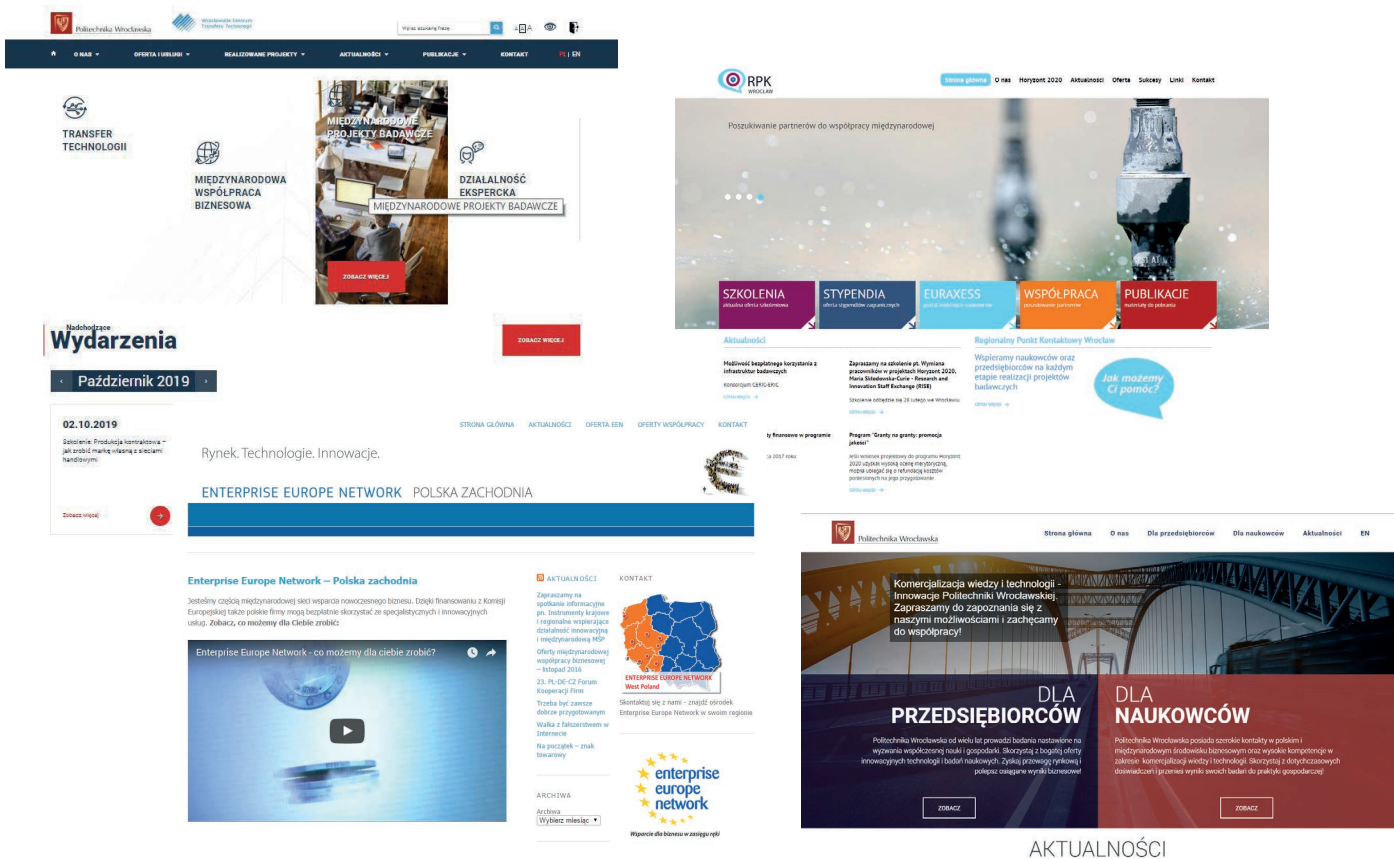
Politechnika Wrocławska

Wrocławskie Centrum Transferu Technologii

Wpisz szukaną frazę

O NAS ▾ OFERTA I USŁUGI ▾ REALIZOWANE PROJEKTY ▾ AKTUALNOŚCI ▾ PUBLIKACJE ▾ KONTAKT PL | EN

TRANSFER TECHNOLOGII

MIĘDZYNARODOWA WSPÓŁPRACA BIZNESOWA

MIĘDZYNARODOWE PROJEKTY BADAWCZE

DZIAŁALNOŚĆ EKSPERCKA

MIĘDZYNARODOWE PROJEKTY BADAWCZE

ZOBACZ WIĘCEJ

Nadchodzące Wydarzenia

ZOBACZ WIĘCEJ

Październik 2019

02.10.2019

Szkolenie: Produkcja kontraktowa – jak zrobić markę własną z sieciami handlowymi

Zobacz więcej

RPK WROCŁAW

Strona główna O nas Horyzont 2020 Aktualności Oferta Sukcesy Linki Kontakt

Poszukiwanie partnerów do współpracy międzynarodowej

SZKOLENIA aktualna oferta szkoleniowa

STYPENDIA oferta stypendiów zagranicznych

EURAXESS

WSPÓŁPRACA poszukiwanie partnerów

PUBLIKACJE materiały do pobrania

Aktualności

Możliwość bezpłatnego korzystania z infrastruktur badawczych

Konsorcjum CERIC-ERIC

czytaj więcej →

Zapraszamy na szkolenie pt. Wymiana pracowników w projektach Horyzont 2020, Maria Skłodowska-Curie - Research and Innovation Staff Exchange (RISE)

Szkolenie odbędzie się 28 lutego we Wrocławiu

czytaj więcej →

Regionalny Punkt Kontaktowy Wrocław

Wspieramy naukowców oraz przedsiębiorców na każdym etapie realizacji projektów badawczych

czytaj więcej →

Jak możemy Ci pomóc?

y finansowe w programie

a 2017 roku

Program "Granty na granty: promocja jakości"

Jeśli wniosek projektowy do programu Horyzont 2020 uzyska wysoką ocenę merytoryczną, można ubiegać się o refundację kosztów poniesionych na jego przygotowanie

czytaj więcej →

STRONA GŁÓWNA AKTUALNOŚCI OFERTA EEN OFERTY WSPÓŁPRACY KONTAKT

Rynek. Technologie. Innowacje.

ENTERPRISE EUROPE NETWORK POLSKA ZACHODNIA

Enterprise Europe Network – Polska zachodnia

Jesteśmy częścią międzynarodowej sieci wsparcia nowoczesnego biznesu. Dzięki finansowaniu z Komisji Europejskiej także polskie firmy mogą bezpłatnie skorzystać ze specjalistycznych i innowacyjnych usług. Zobacz, co możemy dla Ciebie zrobić:

Enterprise Europe Network - co możemy dla ciebie zrobić?

AKTUALNOŚCI

Zapraszamy na spotkanie informacyjne pn. Instrumenty krajowe i regionalne wspierające działalność innowacyjną i międzynarodową MŚP

Oferty międzynarodowej współpracy biznesowej – listopad 2016

23. PL-DE-CZ Forum Kooperacji Firm

Trzeba być zawsze dobrze przygotowanym

Walka z fałszerstwem w Internecie

Na początek – znak towarowy

ARCHIWA

Archiwa
Wybierz miesiąc

KONTAKT

ENTERPRISE EUROPE NETWORK West Poland

Skontaktuj się z nami - znajdź ośrodek Enterprise Europe Network w swoim regionie

enterprise europe network

Wsparcie dla biznesu w zasięgu ręki

Politechnika Wrocławska

Strona główna O nas Dla przedsiębiorców Dla naukowców Aktualności EN

Komercjalizacja wiedzy i technologii - Innowacje Politechniki Wrocławskiej. Zapraszamy do zapoznania się z naszymi możliwościami i zachęcamy do współpracy!

DLA PRZEDSIĘBIORCÓW

Politechnika Wrocławska od wielu lat prowadzi badania nastawione na wyzwania współczesnej nauki i gospodarki. Skorzystaj z bogatej oferty innowacyjnych technologii i badań naukowych. Zyskaj przewagę rynkową i polepsz osiągane wyniki biznesowe!

ZOBACZ

DLA NAUKOWCÓW

Politechnika Wrocławska posiada szerokie kontakty w polskim i międzynarodowym środowisku biznesowym oraz wysokie kompetencje w zakresie komercjalizacji wiedzy i technologii. Skorzystaj z dotychczasowych doświadczeń i przenieś wyniki swoich badań do praktyki gospodarczej!

ZOBACZ

AKTUALNOŚCI